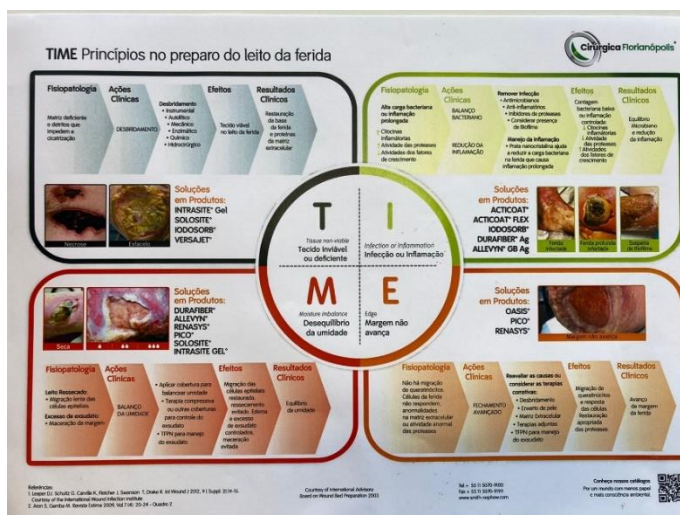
TIME Princípios no preparo do leito da ferida

Cirúrgica Florianópolis

Fisiopatologia
Matriz deficiente e detritos que impedem a cicatrização

Ações Clínicas
DESBRIDAMENTO

Desbridamento
• Instrumental
• Autolítico
• Mecânico
• Enzimático
• Químico
• Hidrocirúrgico

Efeitos
Tecido viável no leito da ferida

Resultados Clínicos
Restauração da base da ferida e proteínas da matriz extracelular

Necrose
Esfacelo

Soluções em Produtos:
INTRASITE® Gel
SOLOSITE®
IODOSORB®
VERSAJET®

Fisiopatologia
Alta carga bacteriana ou inflamação prolongada
↑ Citocinas inflamatórias
↑ Atividade das proteases
↓ Atividades dos fatores de crescimento

Ações Clínicas
BALANÇO BACTERIANO
REDUÇÃO DA INFLAMAÇÃO

Remover Infecção
• Antimicrobianos
• Anti-inflamatórios
• Inibidores de proteases
• Considerar presença de Biofilme
Manejo da Inflamação
• Prata nanocristalina ajuda a reduzir a carga bacteriana na ferida que causa inflamação prolongada

Efeitos
Contagem bacteriana baixa ou inflamação controlada:
↓ Citocinas inflamatórias
↓ Atividade das proteases
↑ Atividade dos fatores de crescimento

Resultados Clínicos
Equilíbrio microbiano e redução da inflamação

Soluções em Produtos:
ACTICOAT®
ACTICOAT® FLEX
IODOSORB®
DURAFIBER® Ag
ALLEVYN® GB Ag

Ferida infectada
Ferida protelada infectada
Suspeita de biofilme

T
Tissue non-viable
Tecido inviável ou deficiente

I
Infection or Inflammation
Infecção ou Inflamação

M
Moisture imbalance
Desequilíbrio da umidade

E
Edge
Margem não avança

Seca

Soluções em Produtos:
DURAFIBER®
ALLEVYN®
RENASYS®
PICO®
SOLOSITE®
INTRASITE GEL®

Fisiopatologia
Leito Ressecado:
• Migração lenta das células epiteliais
Excesso de exsudato:
• Maceração da margem

Ações Clínicas
BALANÇO DA UMIDADE

• Aplicar cobertura para balancear umidade
• Terapia compressiva ou outras coberturas para controle do exsudato
• TPPN para manejo do exsudato

Efeitos
Migração das células epiteliais restaurada, ressecamento evitado. Edema e excesso de exsudato controlados, maceração evitada

Resultados Clínicos
Equilíbrio de umidade

Soluções em Produtos:
OASIS®
PICO®
RENASYS®

Margem não avança

Fisiopatologia
Não há migração de queratinócitos. Células da ferida não respondem, anormalidades na matriz extracelular ou atividade anormal das proteases

Ações Clínicas
FECHAMENTO AVANÇADO

Reavaliar as causas ou considerar as terapias corretivas:
• Desbridamento
• Enxerto de pele
• Matriz Extracelular
• Terapias adjuntas
• TPPN para manejo do exsudato

Efeitos
Migração de queratinócitos e resposta das células. Restauração apropriada das proteases

Resultados Clínicos
Avanço da margem da ferida

Referências:
1. Leaper DJ, Schultz G, Carville K, Fletcher J, Swanson T, Drake R. Int Wound J 2012; 9 | Suppl. 2):1-19.
Courtesy of the International Wound Infection Institute.
2. Aron S, Gamba M. Revista Estima 2009. Vol 7 (4): 20-24 – Quadro 7.

Courtesy of International Advisory Board on Wound Bed Preparation 2003

Tel + 55 11 5070-9100
Fax + 55 11 5070-9199
www.smith-nephew.com

Conheça nossos catálogos
Por um mundo com menos papel e mais consciência ambiental.